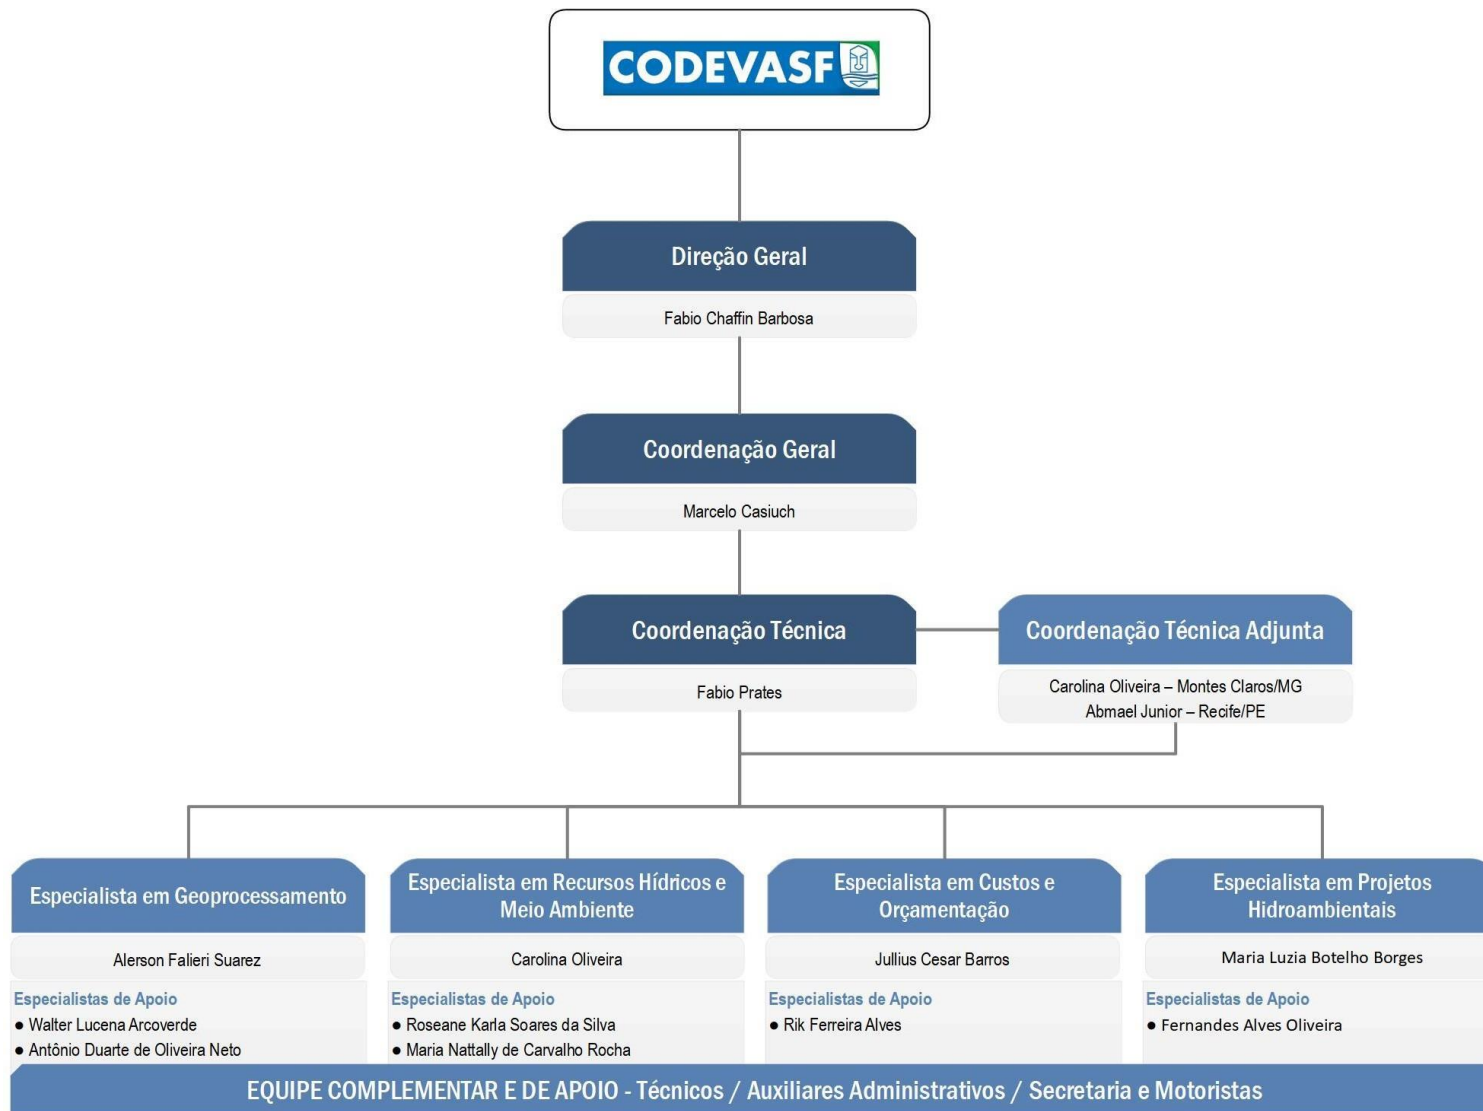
CODEVASF

Direção Geral

Fabio Chaffin Barbosa

Coordenação Geral

Marcelo Casiuch

Coordenação Técnica

Fabio Prates

Coordenação Técnica Adjunta

Carolina Oliveira – Montes Claros/MG
Abmael Junior – Recife/PE

Especialista em Geoprocessamento

Alerson Falieri Suarez

Especialistas de Apoio
● Walter Lucena Arcoverde
● Antônio Duarte de Oliveira Neto

Especialista em Recursos Hídricos e Meio Ambiente

Carolina Oliveira

Especialistas de Apoio
● Roseane Karla Soares da Silva
● Maria Nattally de Carvalho Rocha

Especialista em Custos e Orçamentação

Jullius Cesar Barros

Especialistas de Apoio
● Rik Ferreira Alves

Especialista em Projetos Hidroambientais

Maria Luzia Botelho Borges

Especialistas de Apoio
● Fernandes Alves Oliveira

EQUIPE COMPLEMENTAR E DE APOIO - Técnicos / Auxiliares Administrativos / Secretaria e Motoristas